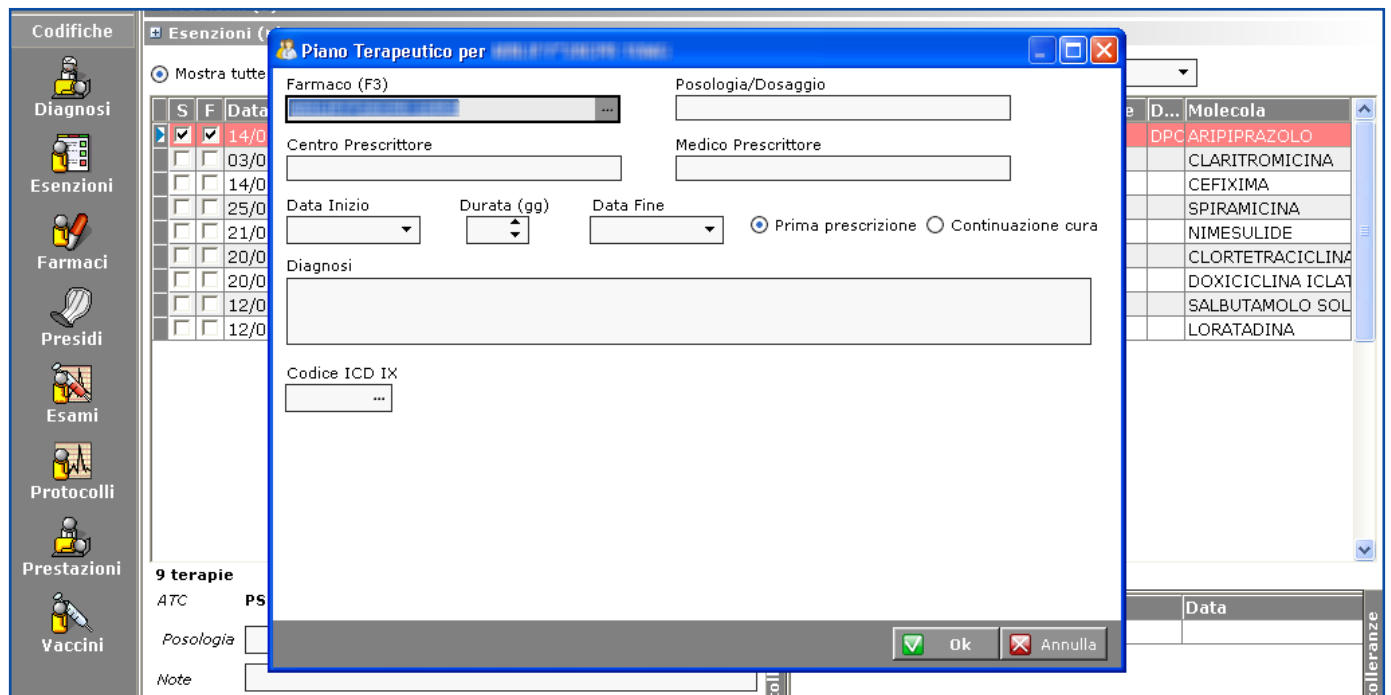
Codifiche

Diagnosi

Esenzioni

Farmaci

Presidi

Esami

Protocolli

Prestazioni

Vaccini

Esenzioni (

Mostra tutte

| S | F | Data |
|---|---|---|
| ☑ | ☑ | 14/0 |
| ☐ | ☐ | 03/0 |
| ☐ | ☐ | 14/0 |
| ☐ | ☐ | 25/0 |
| ☐ | ☐ | 21/0 |
| ☐ | ☐ | 20/0 |
| ☐ | ☐ | 20/0 |
| ☐ | ☐ | 12/0 |
| ☐ | ☐ | 12/0 |

| e | D... | Molecola |
|---|---|---|
| | DPC | ARIPIPRAZOLO |
| | | CLARITROMICINA |
| | | CEFIXIMA |
| | | SPIRAMICINA |
| | | NIMESULIDE |
| | | CLORTETRACICLINA |
| | | DOXICICLINA ICLAT |
| | | SALBUTAMOLO SOL |
| | | LORATADINA |

9 terapie

ATC PS

Posologia

Note

Data

olleranze

Piano Terapeutico per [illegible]

Farmaco (F3)

Posologia/Dosaggio

Centro Prescrittore

Medico Prescrittore

Data Inizio

Durata (gg)

Data Fine

Prima prescrizione

Continuazione cura

Diagnosi

Codice ICD IX

Ok

Annulla